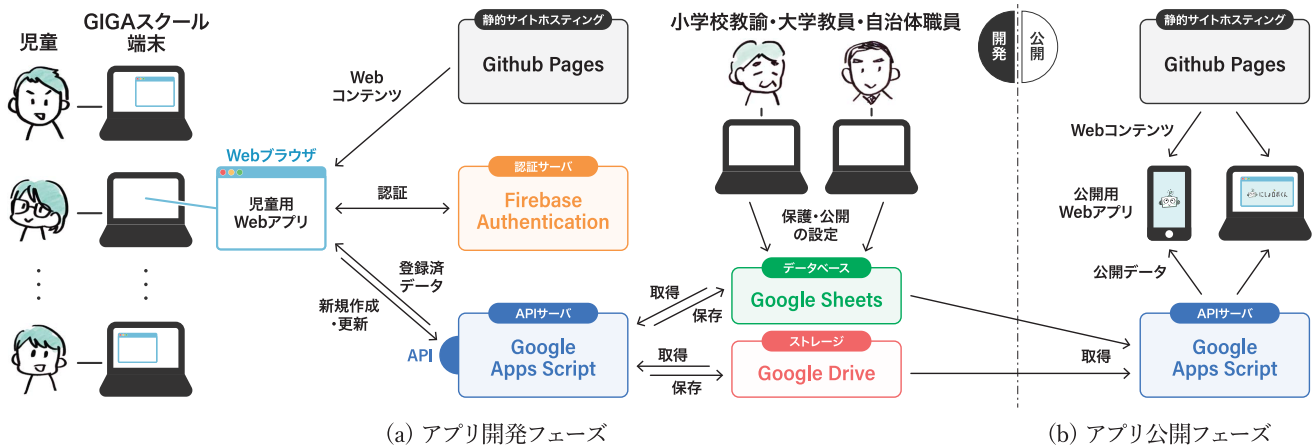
児童

GIGAスクール端末

静的サイトホスティング
Github Pages

Web
コンテンツ

Webブラウザ
児童用
Webアプリ

認証

認証サーバ
Firebase Authentication

登録済
データ

新規作成
・更新

API

APIサーバ
Google Apps Script

小学校教諭・大学教員・自治体職員

開発

公開

保護・公開
の設定

データベース
Google Sheets

取得
保存

ストレージ
Google Drive

取得
保存

静的サイトホスティング
Github Pages

Webコンテンツ

公開用
Webアプリ

公開データ

APIサーバ
Google Apps Script

取得

(a) アプリ開発フェーズ

(b) アプリ公開フェーズ